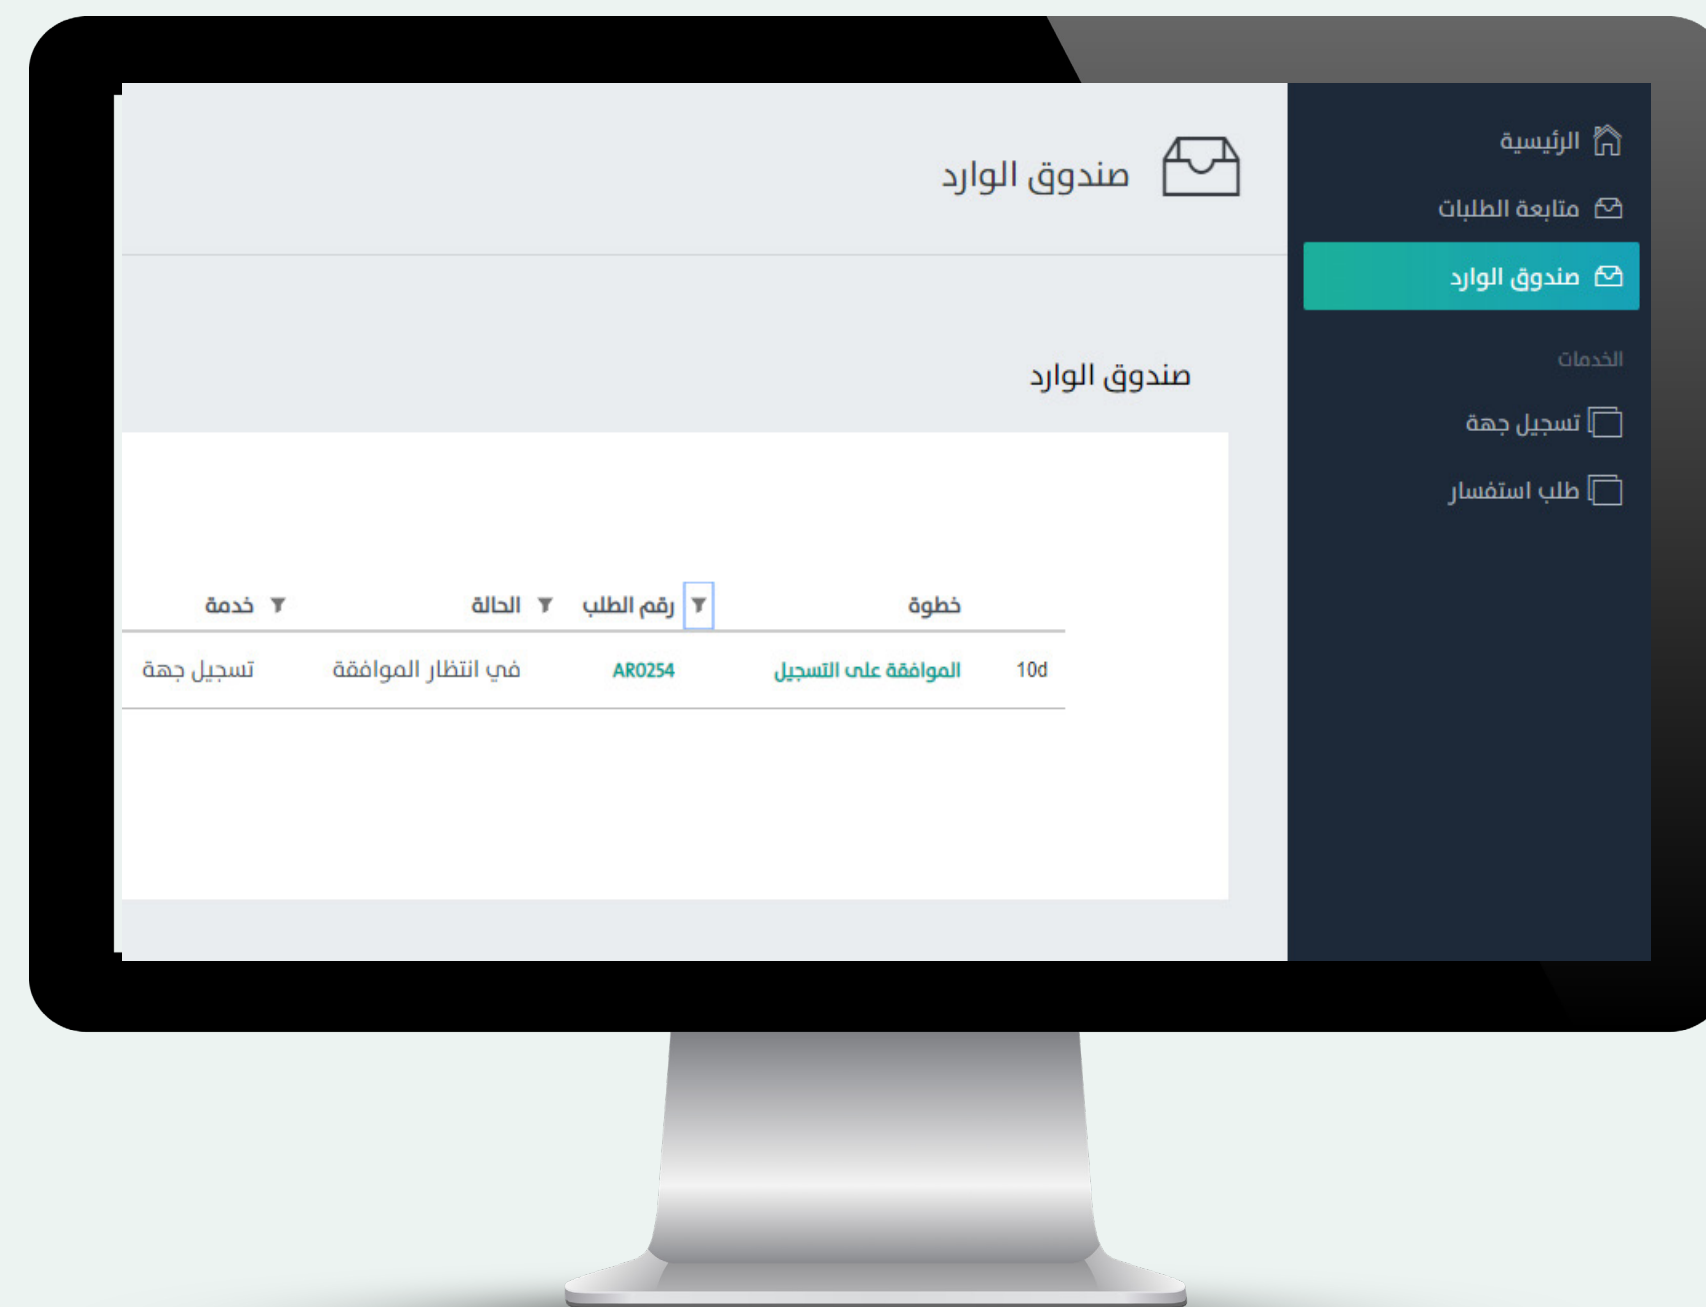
الرئيسية
متابعة الطلبات
صندوق الوارد
الخدمات
تسجيل جهة
طلب استفسار

صندوق الوارد

صندوق الوارد

| | خطوة | رقم الطلب | الحالة | خدمة |
|---|---|---|---|---|
| 10d | الموافقة على التسجيل | AR0254 | في انتظار الموافقة | تسجيل جهة |